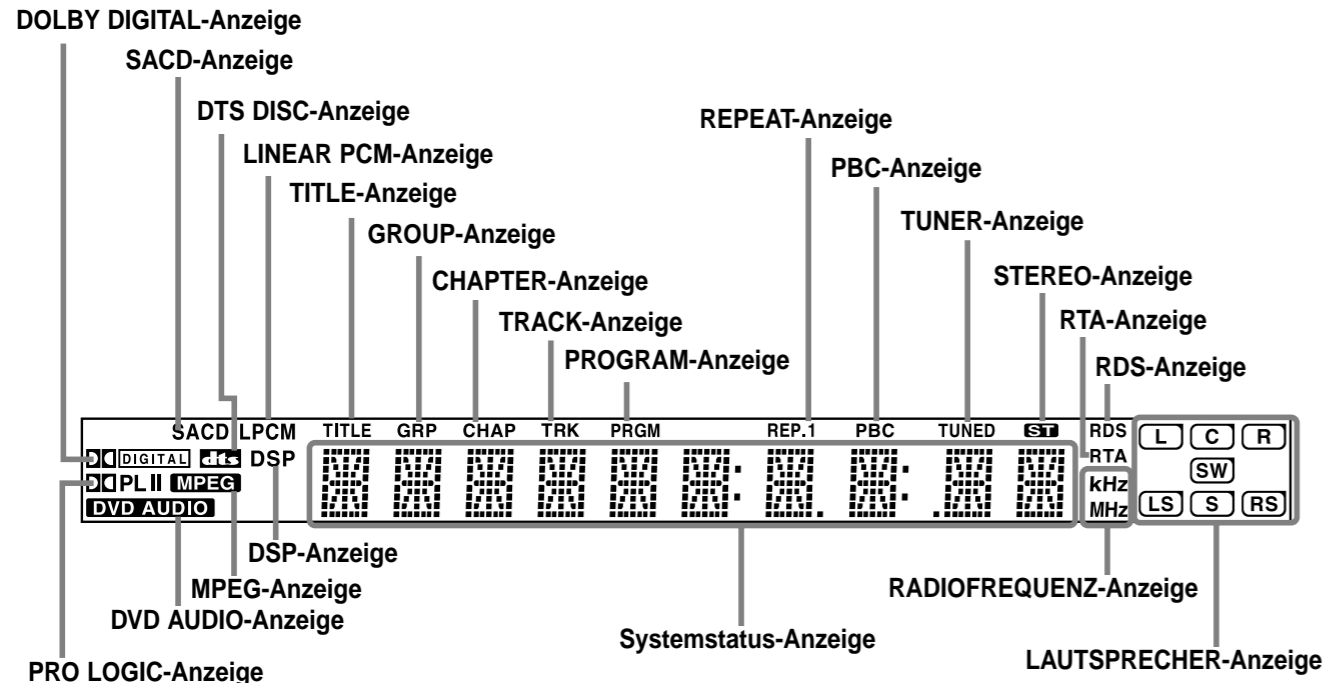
DOLBY DIGITAL-Anzeige
SACD-Anzeige
DTS DISC-Anzeige
LINEAR PCM-Anzeige
TITLE-Anzeige
GROUP-Anzeige
CHAPTER-Anzeige
TRACK-Anzeige
PROGRAM-Anzeige
REPEAT-Anzeige
PBC-Anzeige
TUNER-Anzeige
STEREO-Anzeige
RTA-Anzeige
RDS-Anzeige

SACD LPCM TITLE GRP CHAP TRK PRGM REP.1 PBC TUNED ST RDS
DIGITAL dts DSP RTA
PL II MPEG kHz
DVD AUDIO MHz
L C R
SW
LS S RS

DSP-Anzeige
MPEG-Anzeige
DVD AUDIO-Anzeige
PRO LOGIC-Anzeige
Systemstatus-Anzeige
RADIOFREQUENZ-Anzeige
LAUTSPRECHER-Anzeige